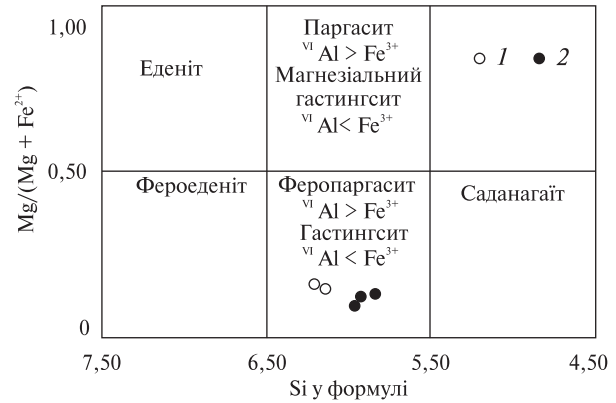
1,00

0,50

0

$Mg/(Mg + Fe^{2+})$

Еденіт

Пargасит
$^{VI}Al > Fe^{3+}$
Магнезіальний гастингсит
$^{VI}Al < Fe^{3+}$

○ *1* ● *2*

Фероеденіт

Феропаргасит
$^{VI}Al > Fe^{3+}$
Гастингсит
$^{VI}Al < Fe^{3+}$

Саданагаїт

7,50
6,50
5,50
4,50

Si у формулі